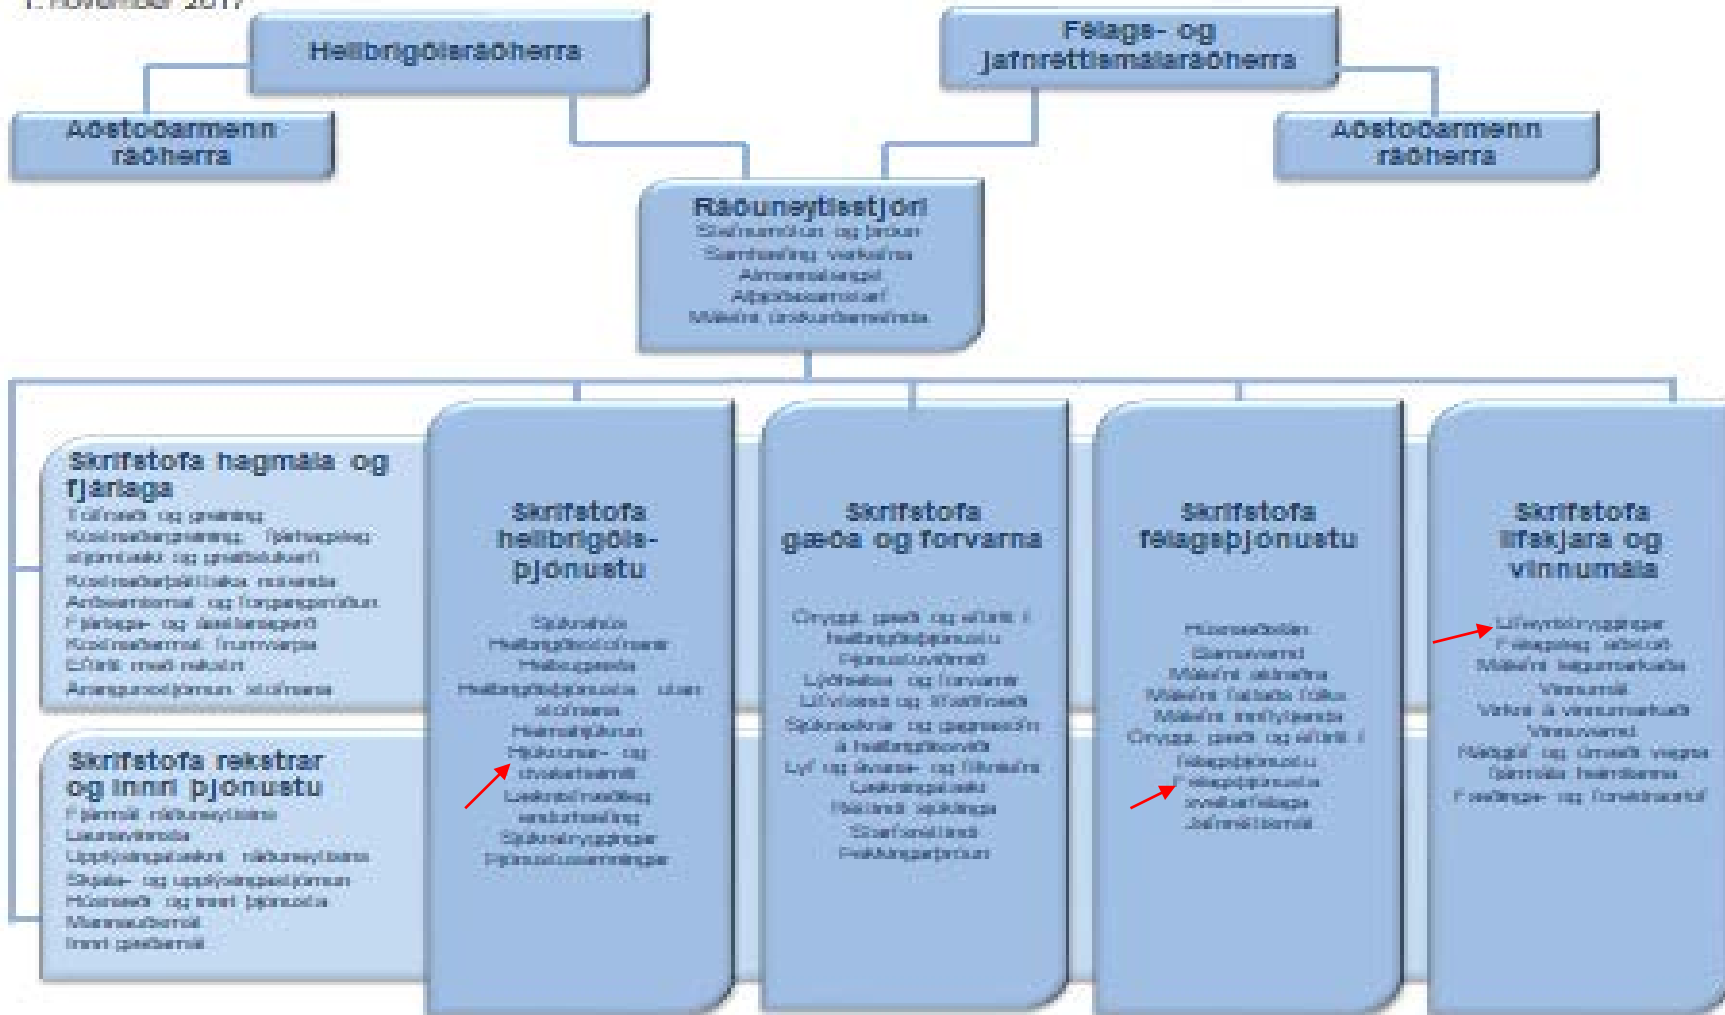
1. nóvember 2017

Heilbrigðisráðherra

Aðstoðarmenn ráðherra

Félags- og jafnréttismálaráðherra

Aðstoðarmenn ráðherra

Ráðuneytisstjóri
Stefnumótun og þróun
Samhæfing verkefna
Almannatengsl
Alþjóðasamstarf
Málefni úrskurðarnefnda

Skrifstofa hagmála og fjárlaga
Tölfræði og greining
Kostnaðargreining, fjárhagsleg
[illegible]
Kostnaðarþátttaka notenda
Atvinnumál og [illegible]
Fjárlaga- og áætlanagerð
Kostnaðarmat frumvarpa
Eftirlit með rekstri
Ársreikningar stofnana

Skrifstofa rekstrar og innri þjónustu
Fjármál ráðuneytisins
Launavinnsla
Upplýsingatækni ráðuneytisins
Skjala- og upplýsingastjórnun
Húsnæði og innri þjónusta
Mannauðsmál
Innri gæðamál

Skrifstofa heilbrigðisþjónustu
Sjúkrahús
Heilbrigðisstofnanir
Heilsugæsla
Heilbrigðisþjónusta utan stofnana
Heimaþjónusta
Hjúkrunar- og dvalarheimili
Lækningatæki og vísindarannsóknir
Sjúkratryggingar
Þjónustusamningar

Skrifstofa gæða og forvarna
Öryggi, gæði og eftirlit í heilbrigðisþjónustu
Þjónustustaðlar
Lýðheilsa og forvarnir
Lífvísindi og tölfræði
Sjúkraskrár og persónuvernd í heilbrigðismálum
Lyf og lækninga- og lyfjamál
Lækningatæki
Réttindi sjúklinga
Starfsréttindi
Fagstéttir

Skrifstofa félagsþjónustu
Húsnæðismál
Barnavernd
Málefni aldraðra
Málefni fatlaðs fólks
Málefni innflytjenda
Öryggi, gæði og eftirlit í félagsþjónustu
Félagsþjónusta sveitarfélaga
Jafnréttismál

Skrifstofa lífskjara og vinnumála
Lífeyristryggingar
Félagsleg aðstoð
Málefni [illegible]
Vinnumál
Virkni á vinnumarkaði
Vinnuvernd
Málefni og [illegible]
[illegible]
Fæðingar- og foreldraorlof